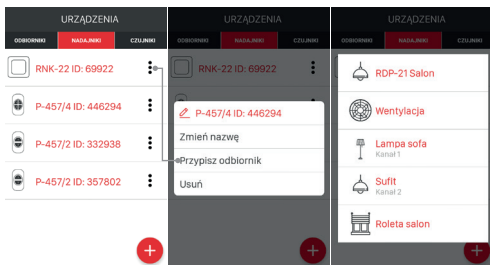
URZĄDZENIA
ODBIORNIKI NADAJNIKI CZUJNIKI

RNK-22 ID: 69922
P-457/4 ID: 446294
P-457/2 ID: 332938
P-457/2 ID: 357802

URZĄDZENIA
ODBIORNIKI NADAJNIKI CZUJNIKI

RNK-22 ID: 69922

P-457/4 ID: 446294
Zmień nazwę
Przypisz odbiornik
Usuń

URZĄDZENIA
ODBIORNIKI NADAJNIKI CZUJNIKI

RDP-21 Salon
Wentylacja
Lampa sofa
Kanał 1
Sufit
Kanał 2
Roleta salon